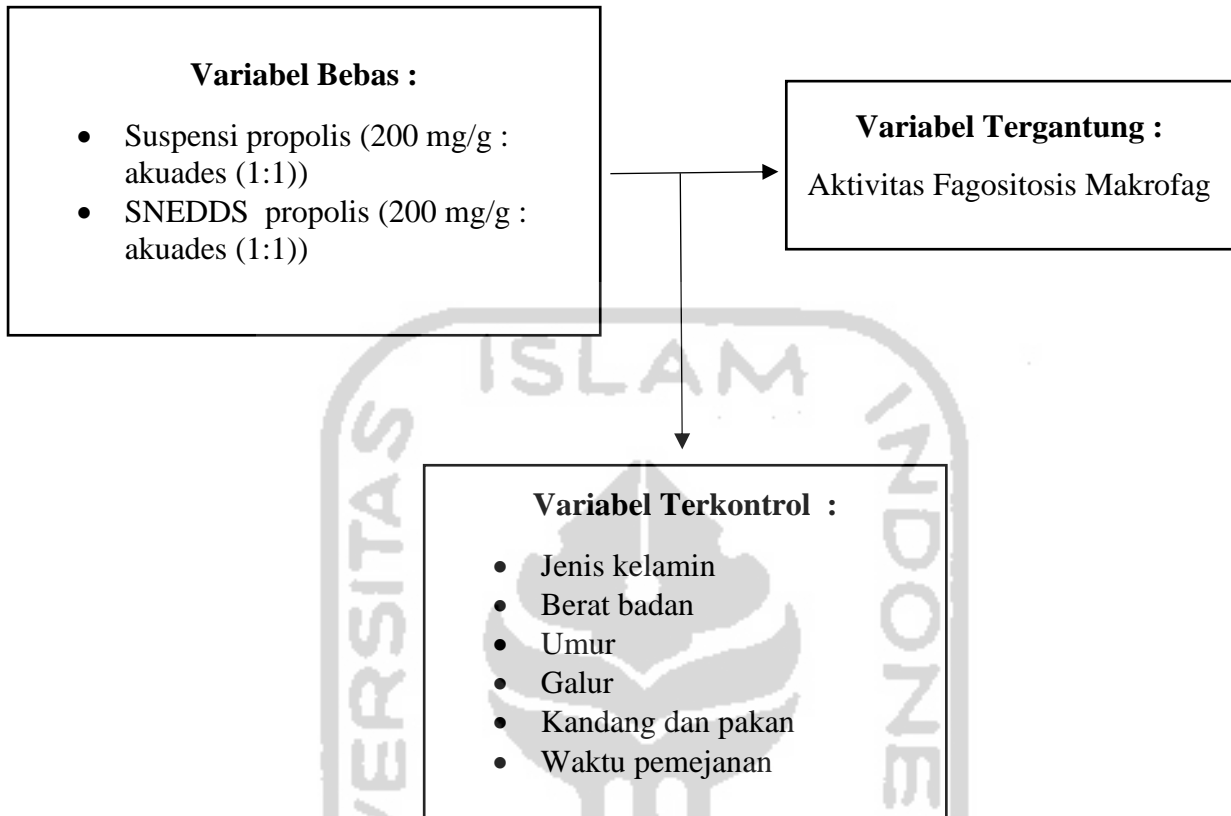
**Variabel Bebas :**

- Suspensi propolis (200 mg/g : akuades (1:1))
- SNEDDS propolis (200 mg/g : akuades (1:1))

**Variabel Tergantung :**

Aktivitas Fagositosis Makrofag

**Variabel Terkontrol :**

- Jenis kelamin
- Berat badan
- Umur
- Galur
- Kandang dan pakan
- Waktu pemejanan

ISLAM
UNIVERSITAS
INDONE